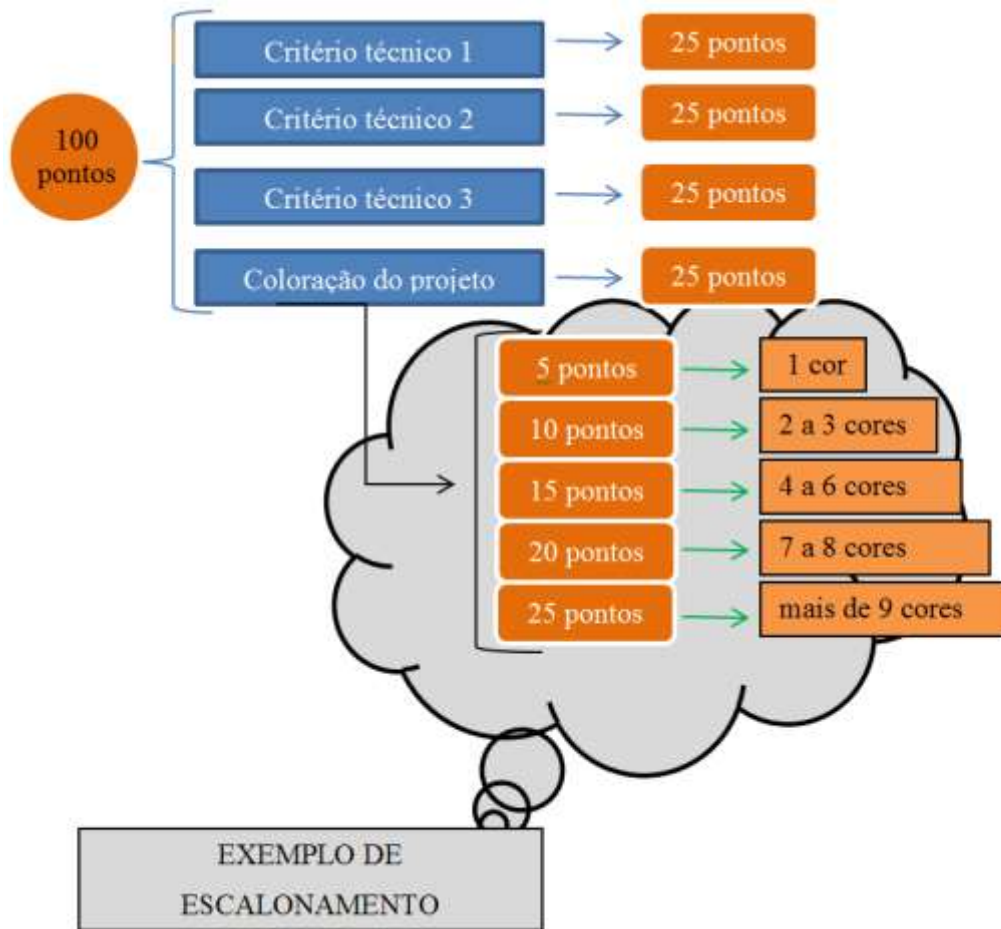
100 pontos

Critério técnico 1
25 pontos

Critério técnico 2
25 pontos

Critério técnico 3
25 pontos

Coloração do projeto
25 pontos

5 pontos
1 cor

10 pontos
2 a 3 cores

15 pontos
4 a 6 cores

20 pontos
7 a 8 cores

25 pontos
mais de 9 cores

EXEMPLO DE ESCALONAMENTO